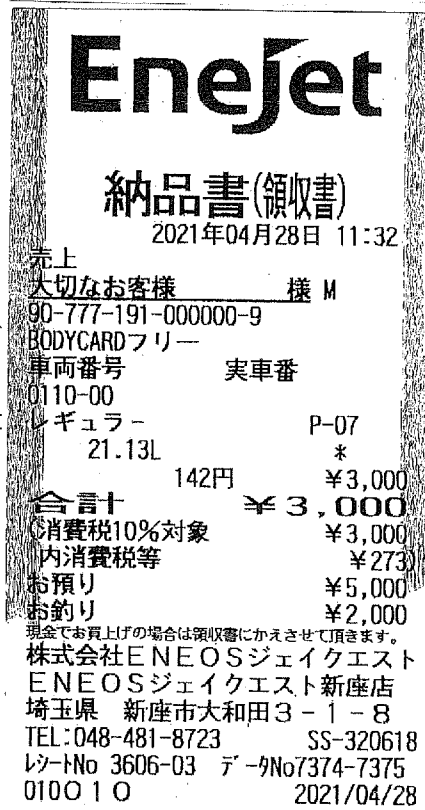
EneJet

納品書(領収書)
2021年04月28日 11:32
売上
大切なお客様 様 M
90-777-191-000000-9
BODYCARDフリー
車両番号 実車番
0110-00
レギュラー P-07
21.13L *
142円 ¥3,000
合計 ¥3,000
(消費税10%対象 ¥3,000
内消費税等 ¥273)
お預り ¥5,000
お釣り ¥2,000
現金でお買上げの場合は領収書にかえさせて頂きます。
株式会社ENEOSジェイクエスト
ENEOSジェイクエスト新座店
埼玉県 新座市大和田3-1-8
TEL:048-481-8723 SS-320618
レシートNo 3606-03 データNo7374-7375
010010 2021/04/28